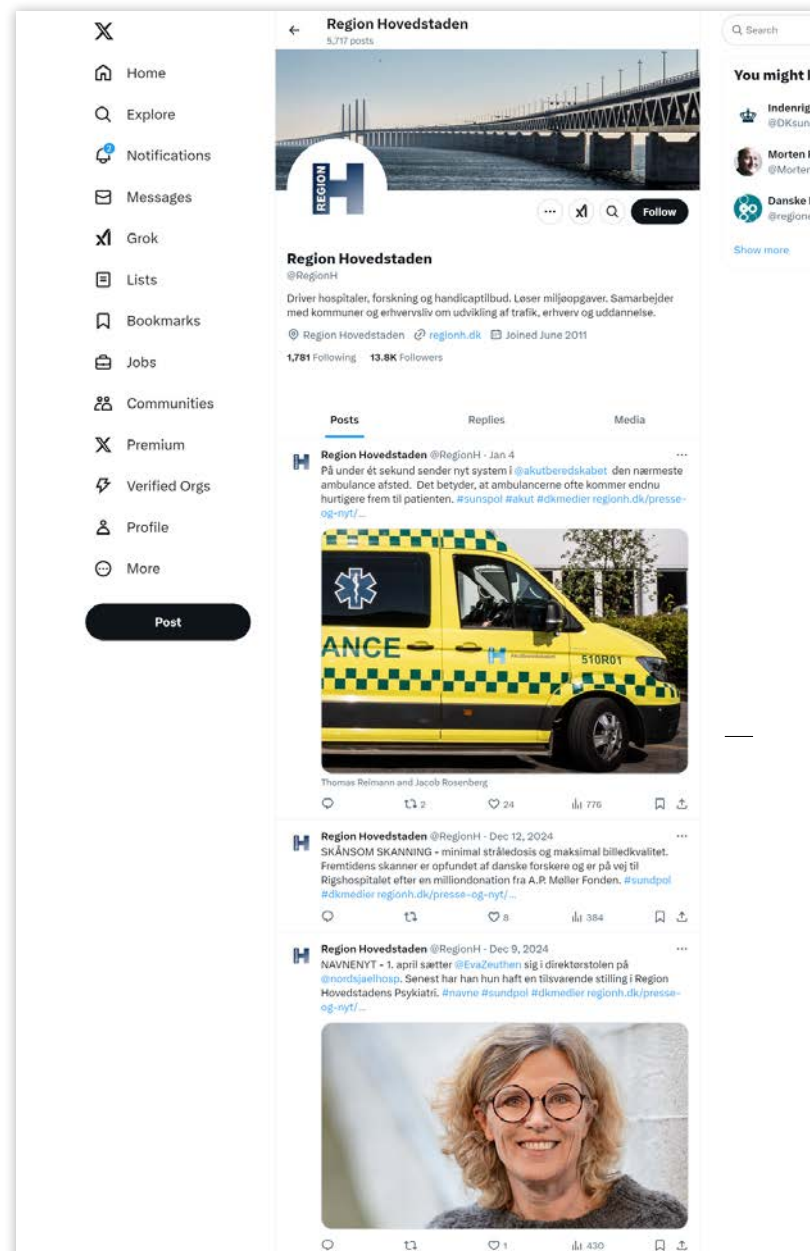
𝕏

Home

Explore

Notifications

Messages

Grok

Lists

Bookmarks

Jobs

Communities

Premium

Verified Orgs

Profile

More

Post

Region Hovedstaden
5,717 posts

REGION H

Follow

Region Hovedstaden
@RegionH

Driver hospitaler, forskning og handicaptilbud. Løser miljøopgaver. Samarbejder med kommuner og erhvervsliv om udvikling af trafik, erhverv og uddannelse.

Region Hovedstaden regionh.dk Joined June 2011

1,781 Following 13.8K Followers

Posts Replies Media

Region Hovedstaden @RegionH · Jan 4
På under ét sekund sender nyt system i @akutberedskabet den nærmeste ambulance afsted. Det betyder, at ambulancerne ofte kommer endnu hurtigere frem til patienten. #sunspol #akut #dkmedier regionh.dk/presse-og-nyt/...

ANCE
510R01

Thomas Reimann and Jacob Rosenberg

2 24 776

Region Hovedstaden @RegionH · Dec 12, 2024
SKÅNSOM SKANNING - minimal stråledosis og maksimal billedkvalitet. Fremtidens skanner er opfundet af danske forskere og er på vej til Rigshospitalet efter en milliondonation fra A.P. Møller Fonden. #sundpol #dkmedier regionh.dk/presse-og-nyt/...

8 384

Region Hovedstaden @RegionH · Dec 9, 2024
NAVNENYT - 1. april sætter @EvaZeuthen sig i direktørstolen på @nordsjaelhosp. Senest har han hun haft en tilsvarende stilling i Region Hovedstadens Psykiatri. #navne #sundpol #dkmedier regionh.dk/presse-og-nyt/...

1 430

Search

You might l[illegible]

Indenrig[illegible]
@DKsun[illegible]

Morten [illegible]
@Morten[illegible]

Danske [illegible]
@region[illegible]

Show more